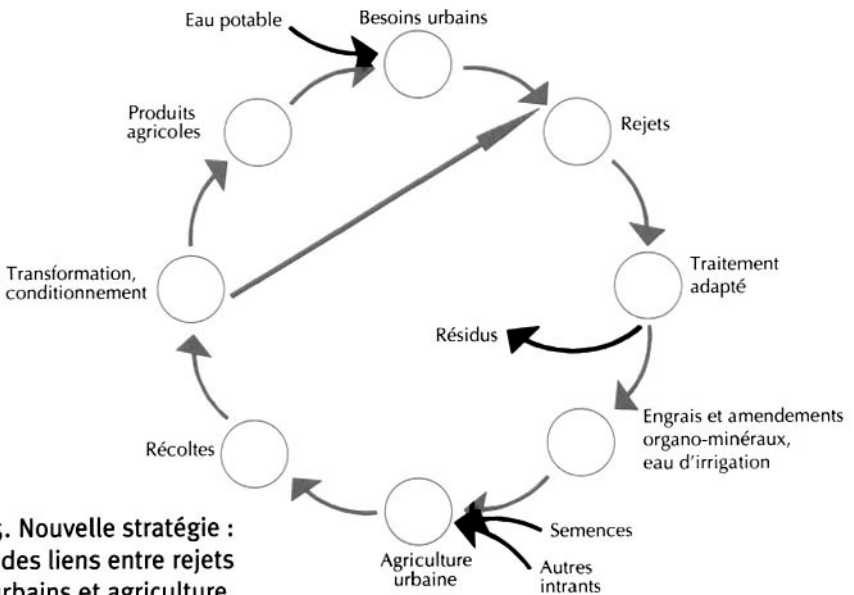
Eau potable

Besoins urbains

Produits agricoles

Rejets

Transformation, conditionnement

Traitement adapté

Résidus

Engrais et amendements organo-minéraux, eau d'irrigation

Récoltes

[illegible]. Nouvelle stratégie : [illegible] des liens entre rejets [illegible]rbains et agriculture

Semences

Agriculture urbaine

Autres intrants